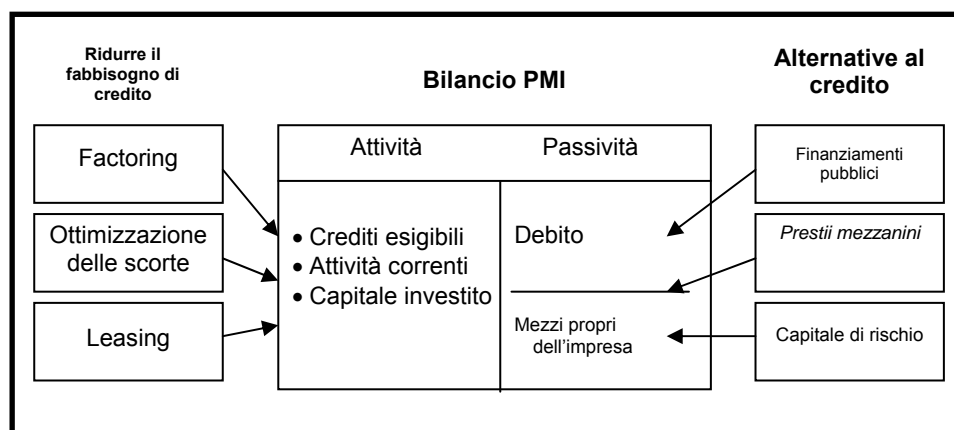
Ridurre il fabbisogno di credito

Bilancio PMI

Alternative al credito

Factoring

Ottimizzazione delle scorte

Leasing

Attività

Passività

• Crediti esigibili
• Attività correnti
• Capitale investito

Debito

Mezzi propri dell'impresa

Finanziamenti pubblici

*Prestii mezzanini*

Capitale di rischio